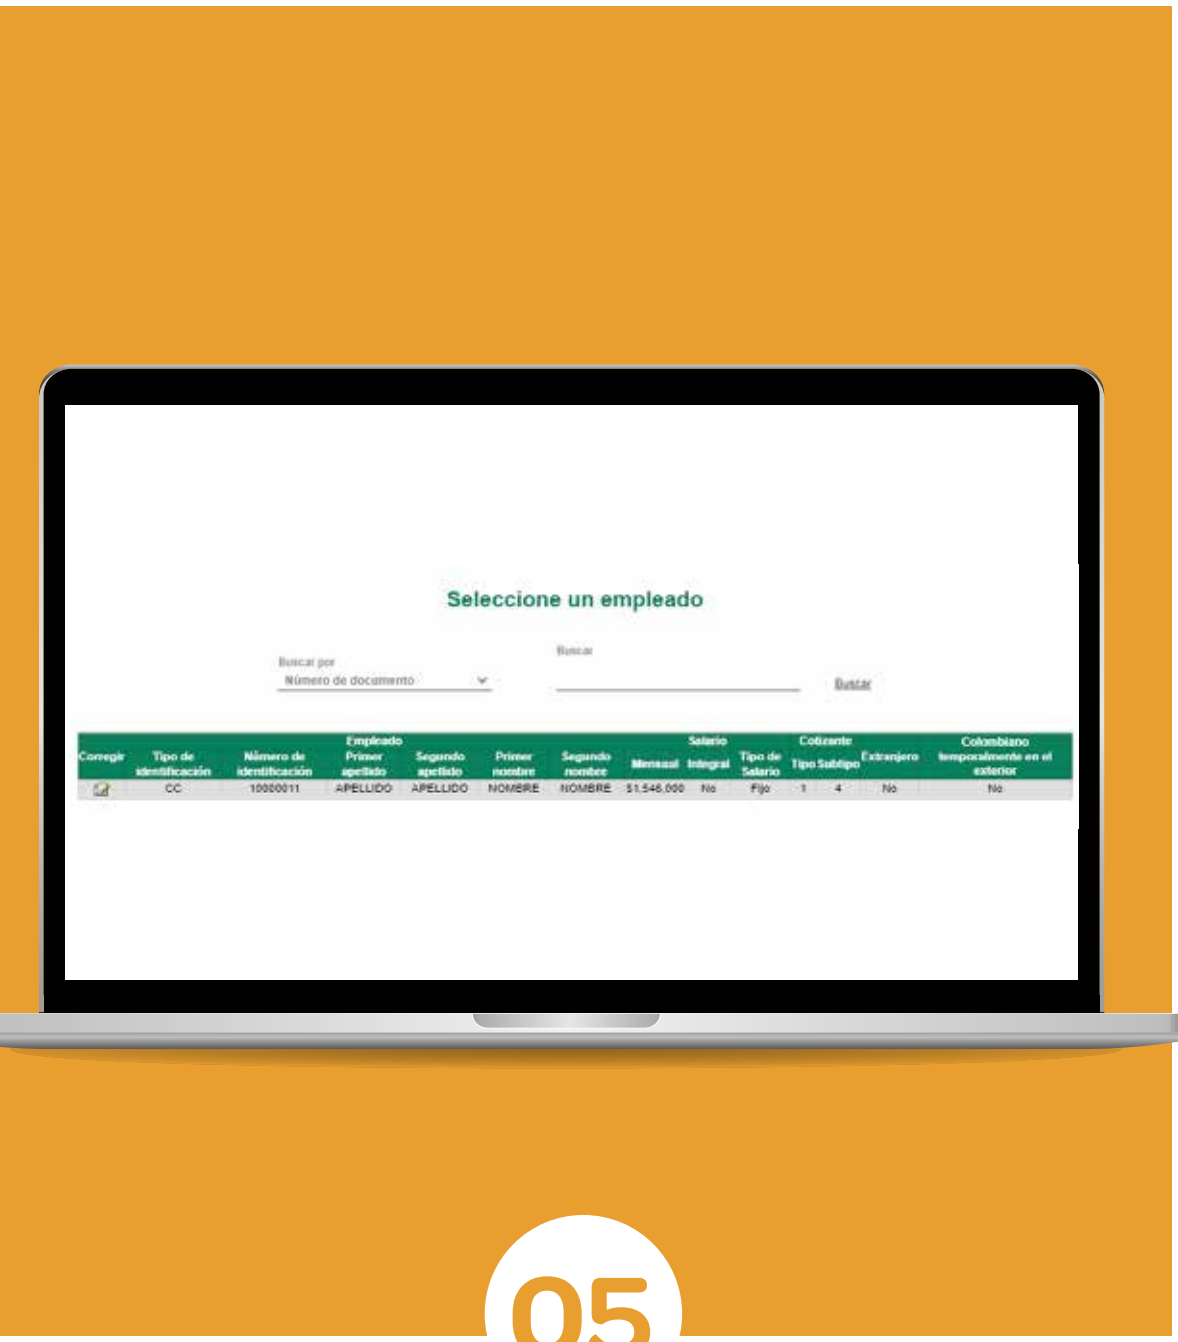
Seleccione un empleado

Buscar por
Número de documento

Buscar

Buscar

| Corregir | Tipo de identificación | Número de identificación | Empleado Primer apellido | Segundo apellido | Primer nombre | Segundo nombre | Salario Mensual | Integral | Tipo de Salario | Cotizante Tipo | Subtipo | Extranjero | Colombiano temporalmente en el exterior |
|---|---|---|---|---|---|---|---|---|---|---|---|---|---|
| | CC | 10000011 | APELLIDO | APELLIDO | NOMBRE | NOMBRE | $1.546.000 | No | Fijo | 1 | 4 | No | No |

05